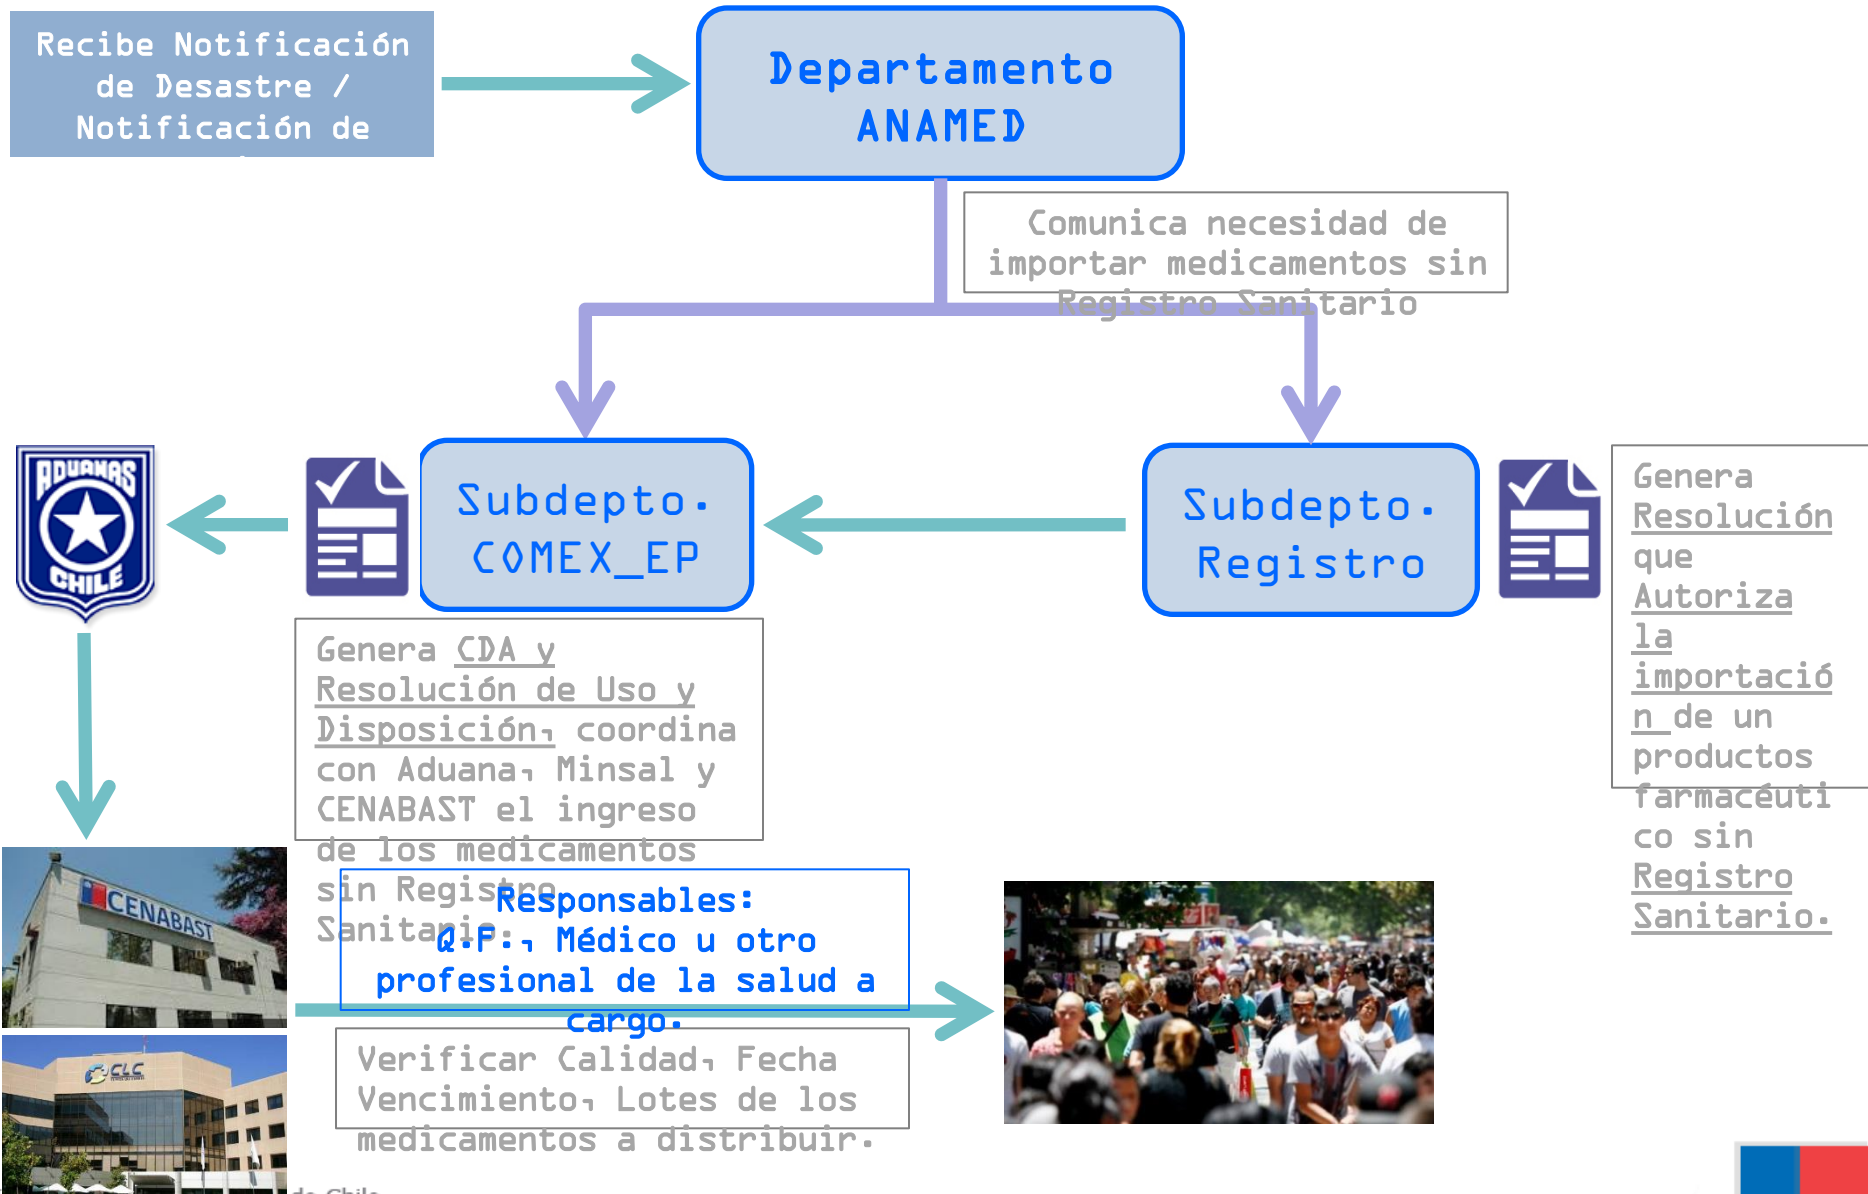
Recibe Notificación de Desastre / Notificación de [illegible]

Departamento ANAMED

Comunica necesidad de importar medicamentos sin Registro Sanitario

ADUANAS CHILE

Subdepto. COMEX_EP

Subdepto. Registro

Genera Resolución que Autoriza la importación de un productos farmacéutico sin Registro Sanitario.

Genera CDA y Resolución de Uso y Disposición, coordina con Aduana, Minsal y CENABAST el ingreso de los medicamentos sin Registro Sanitario

CENABAST

Responsables: Q.F., Médico u otro profesional de la salud a cargo.

CLC

Verificar Calidad, Fecha Vencimiento, Lotes de los medicamentos a distribuir.

de Chile